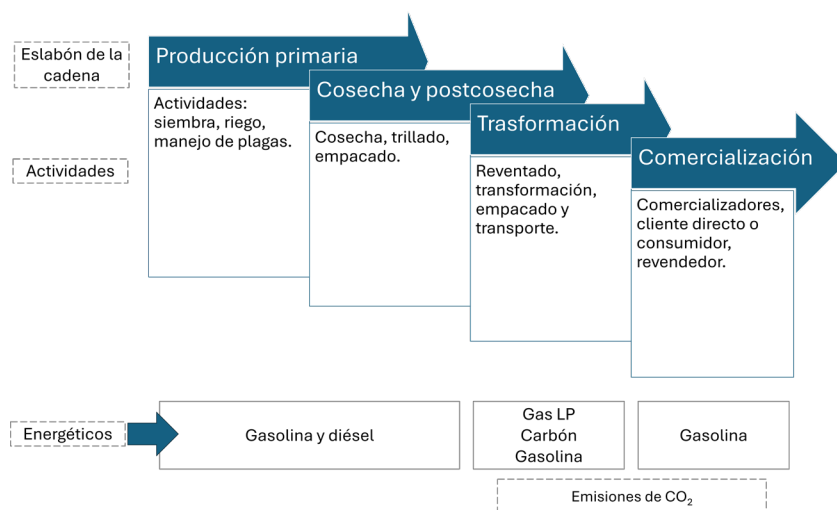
Eslabón de la cadena

Actividades

Producción primaria

Actividades: siembra, riego, manejo de plagas.

Cosecha y postcosecha

Cosecha, trillado, empacado.

Trasformación

Reventado, transformación, empacado y transporte.

Comercialización

Comercializadores, cliente directo o consumidor, revendedor.

Energéticos

Gasolina y diésel

Gas LP
Carbón
Gasolina

Gasolina

Emisiones de $CO_2$